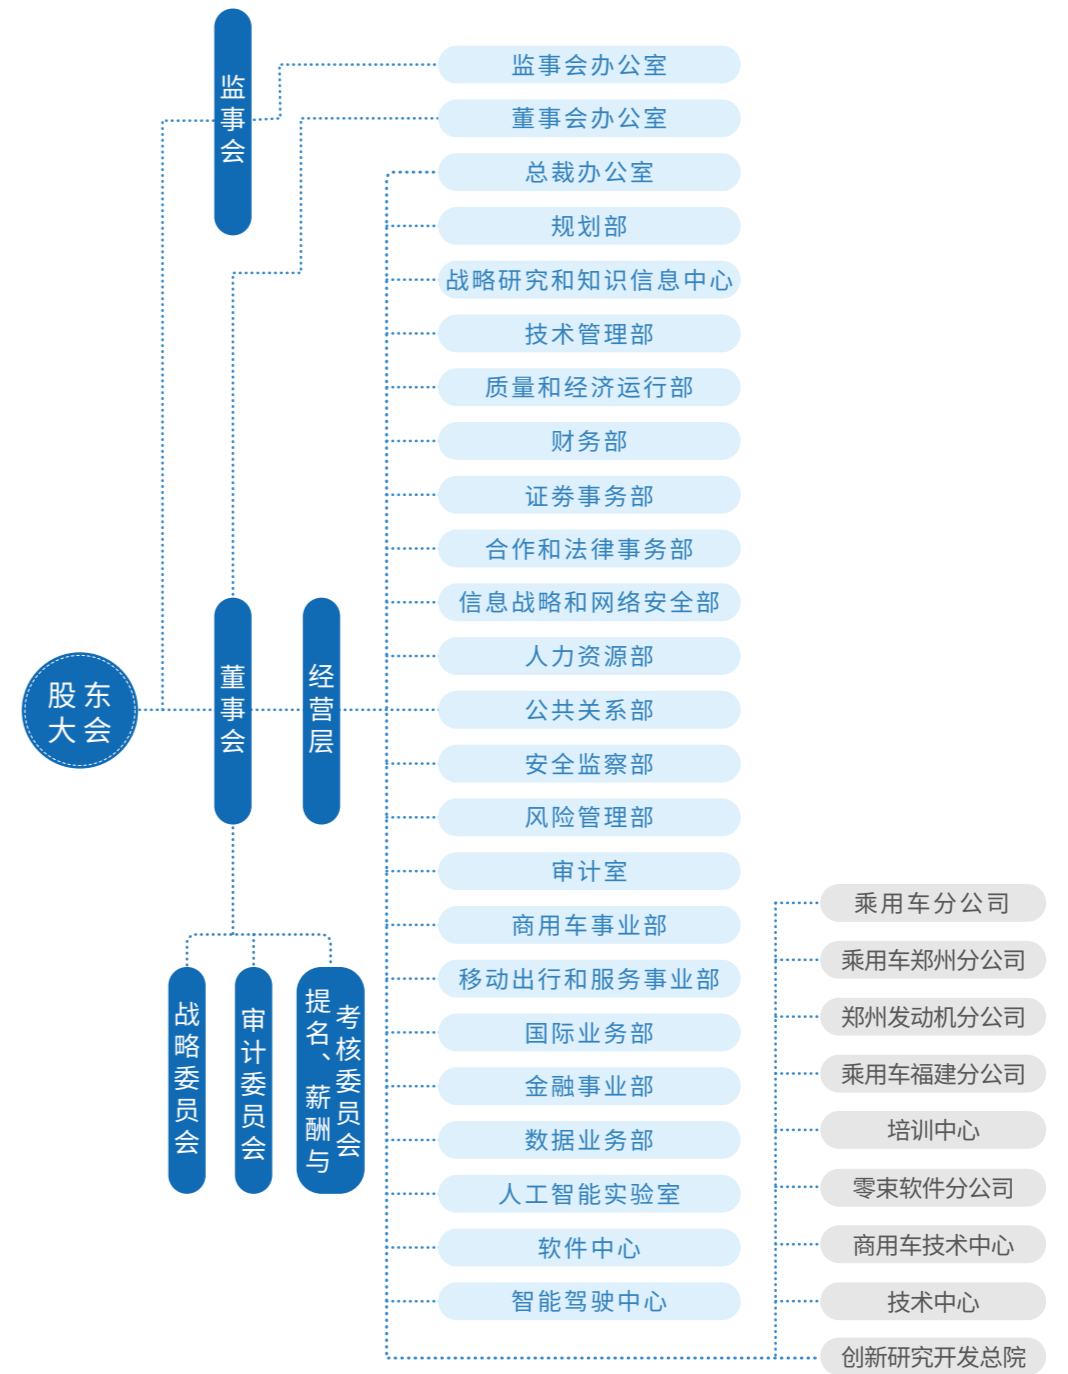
监事会

监事会办公室
董事会办公室
总裁办公室
规划部
战略研究和知识信息中心
技术管理部
质量和经济运行部
财务部
证券事务部
合作和法律事务部
信息战略和网络安全部
人力资源部
公共关系部
安全监察部
风险管理部
审计室
商用车事业部
移动出行和服务事业部
国际业务部
金融事业部
数据业务部
人工智能实验室
软件中心
智能驾驶中心

股东大会

董事会

经营层

战略委员会

审计委员会

提名、薪酬与考核委员会

乘用车分公司
乘用车郑州分公司
郑州发动机分公司
乘用车福建分公司
培训中心
零束软件分公司
商用车技术中心
技术中心
创新研究开发总院